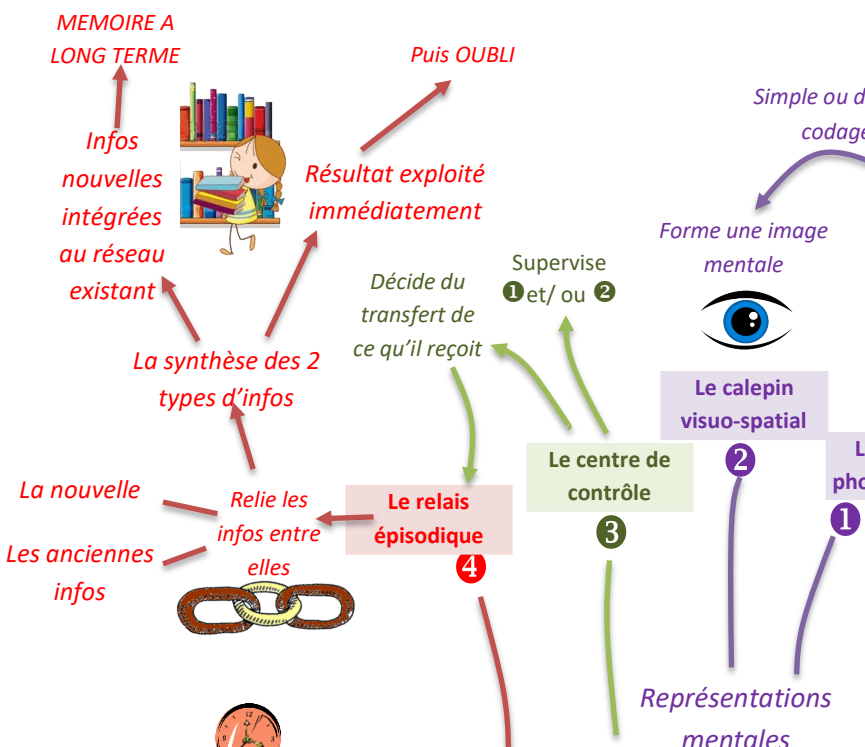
MEMOIRE A LONG TERME

Puis OUBLI

Simple ou d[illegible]
codage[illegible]

Infos nouvelles intégrées au réseau existant

Résultat exploité immédiatement

Forme une image mentale

Décide du transfert de ce qu'il reçoit

Supervise
❶et/ ou ❷

La synthèse des 2 types d'infos

Le calepin visuo-spatial
❷

L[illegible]
pho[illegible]
❶

Le centre de contrôle
❸

La nouvelle

Les anciennes infos

Relie les infos entre elles

Le relais épisodique
❹

Représentations mentales